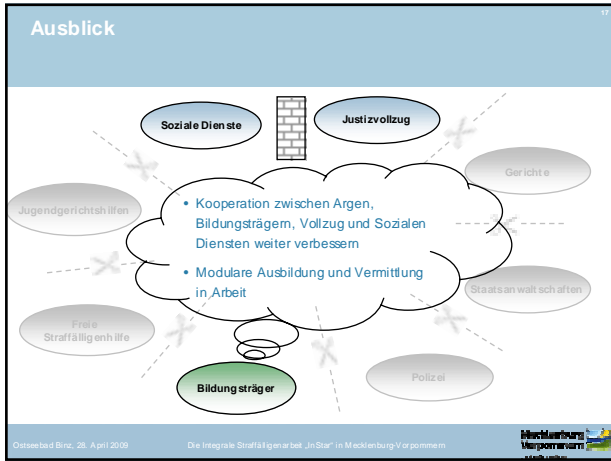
Ausblick

17

Soziale Dienste

Justizvollzug

Gerichte

Jugendgerichtshilfen

• Kooperation zwischen Argen, Bildungsträgern, Vollzug und Sozialen Diensten weiter verbessern

• Modulare Ausbildung und Vermittlung in Arbeit

Staatsanwaltschaften

Freie Straffälligenhilfe

Bildungsträger

Polizei

Ostseebad Binz, 28. April 2009

Die Integrale Straffälligenarbeit „InStar" in Mecklenburg-Vorpommern

Mecklenburg Vorpommern